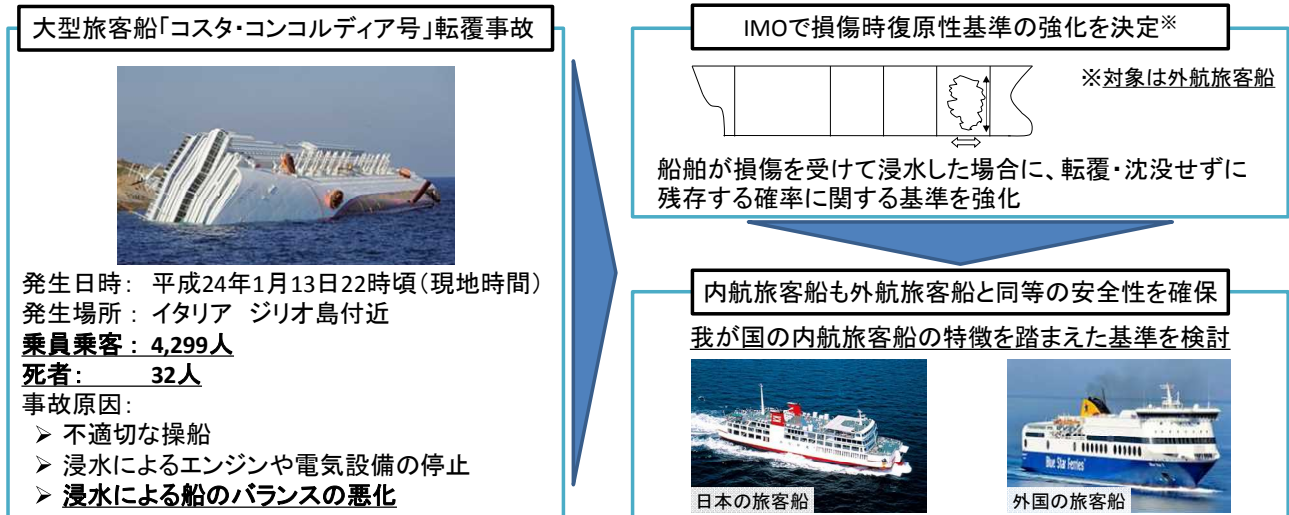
大型旅客船「コスタ・コンコルディア号」転覆事故

発生日時： 平成24年1月13日22時頃（現地時間）
発生場所： イタリア ジリオ島付近
乗員乗客： 4,299人
死者： 32人
事故原因：
➢ 不適切な操船
➢ 浸水によるエンジンや電気設備の停止
➢ 浸水による船のバランスの悪化

IMOで損傷時復原性基準の強化を決定※

※対象は外航旅客船

船舶が損傷を受けて浸水した場合に、転覆・沈没せずに残存する確率に関する基準を強化

内航旅客船も外航旅客船と同等の安全性を確保

我が国の内航旅客船の特徴を踏まえた基準を検討

Blue Star Ferries

日本の旅客船

外国の旅客船